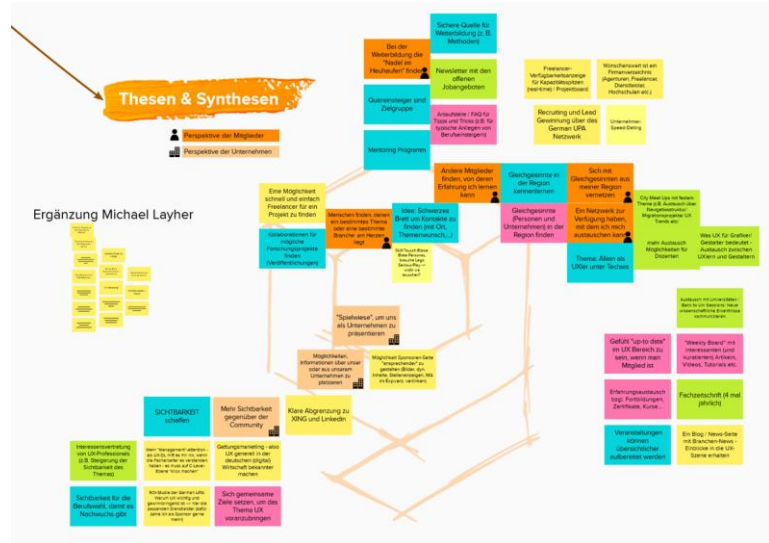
Thesen & Synthesen

Perspektive der Mitglieder

Perspektive der Unternehmen

Ergänzung Michael Layher

Bei der Weiterbildung die "Nadel im Heuhaufen" finden

Sichere Quelle für Weiterbildung (z. B. Methoden)

Newsletter mit den offenen Jobangeboten

Quereinsteiger und Zielgruppe

Anleitfäden / FAQ für Tipps und Tricks (z.B. für typische Anliegen von Berufseinsteigern)

Mentoring Programm

Freelancer-Verfügbarkeitsanzeige für Kapazitätsspitzen (real-time) / Projektboard

Wünschenswert ist ein Firmenverzeichnis (Agenturen, Freelancer, Dienstleister, Hochschulen etc.)

Recruiting und Lead Gewinnung über das German UPA Netzwerk

Unternehmen-Speed-Dating

Andere Mitglieder finden, von deren Erfahrung ich lernen kann

Gleichgesinnte in der Region kennenlernen

Sich mit Gleichgesinnten aus meiner Region vernetzen

Eine Möglichkeit schnell und einfach Freelancer für ein Projekt zu finden

Menschen finden, denen ein bestimmtes Thema oder eine bestimmte Branche am Herzen liegt

Idee: Schwarzes Brett um Kontakte zu finden (mit Ort, Themenwunsch,...)

Gleichgesinnte (Personen und Unternehmen) in der Region finden

Ein Netzwerk zur Verfügung haben, mit dem ich mich austauschen kann

City Meet Ups mit festem Thema (z.B. Austausch über Managementaufgaben, Migrationsprojekte UX Trends etc.

Kollaborationen für mögliche Forschungsprojekte finden (Veröffentlichungen)

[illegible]

Thema: Allein als UXler unter Techies

mehr Austausch Möglichkeiten für Dozenten

Was UX für Grafiker/ Gestalter bedeutet - Austausch zwischen UXlern und Gestaltern

Austausch mit Universitäten - Bezug zu UX Sessions: Neue wissenschaftliche Erkenntnisse kommunizieren

"Spielwiese", um uns als Unternehmen zu präsentieren

Möglichkeiten, Informationen über unser oder aus unseren Unternehmen zu platzieren

Möglichkeit Sponsoren-Seite "ansprechender" zu gestalten (Bilder, dyn. Inhalte, Stellenanzeigen, Bio im Export verlinken)

Gefühl "up-to date" im UX Bereich zu sein, wenn man Mitglied ist

"Weekly Board" mit interessanten und kuratierten Artikeln, Videos, Tutorials etc.

Erfahrungsaustausch bzgl. Fortbildungen, Zertifikate, Kurse...

Fachzeitschrift (4 mal jährlich)

SICHTBARKEIT schaffen

Mehr Sichtbarkeit gegenüber der Community

Klare Abgrenzung zu XING und LinkedIn

Veranstaltungen können übersichtlicher aufbereitet werden

Ein Blog / News-Seite mit Branchen-News - Einblicke in die UX-Szene erhalten

Interessenvertretung von UX-Professionals (z.B. Steigerung der Sichtbarkeit des Themas)

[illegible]

Geltungsmarketing - also UX generell in der deutschen (digital) Wirtschaft bekannter machen

Sichtbarkeit für die Berufswahl, damit es Nachwuchs gibt

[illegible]

Sich gemeinsame Ziele setzen, um das Thema UX voranzubringen